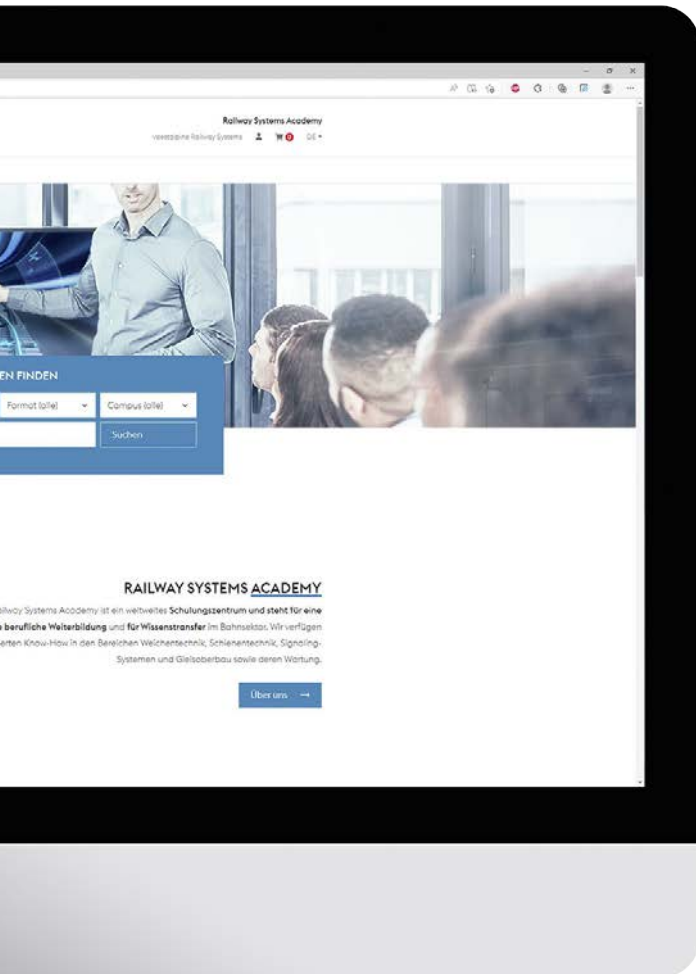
Railway Systems Academy
voestalpine Railway Systems DE

EN FINDEN
Format (alle)
Campus (alle)
Suchen

RAILWAY SYSTEMS ACADEMY
ailway Systems Academy ist ein weltweites Schulungszentrum und steht für eine e berufliche Weiterbildung und für Wissenstransfer im Bahnsektor. Wir verfügen erten Know-How in den Bereichen Weichentechnik, Schienentechnik, Signaling-Systemen und Gleisoberbau sowie deren Wartung.

Über uns →